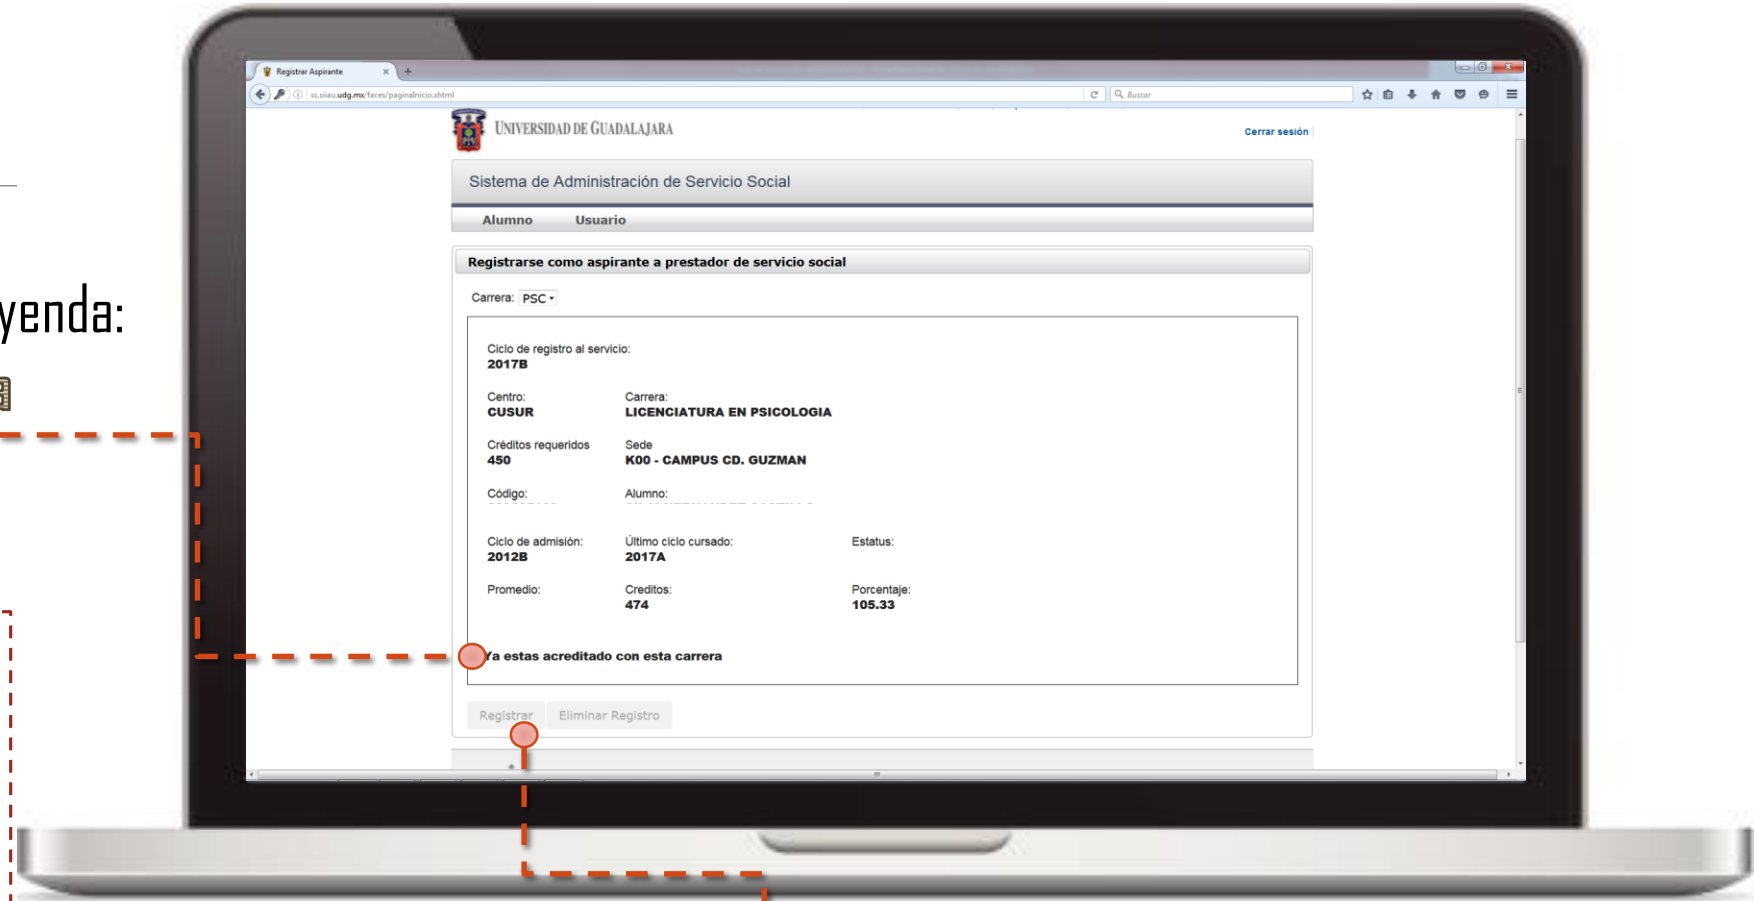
yenda:

Registrar Aspirante

ss.siiau.udg.mx/faces/paginaInicio.xhtml

Buscar

UNIVERSIDAD DE GUADALAJARA

Cerrar sesión

Sistema de Administración de Servicio Social

Alumno Usuario

Registrarse como aspirante a prestador de servicio social

Carrera: PSC

Ciclo de registro al servicio:
2017B

Centro:
CUSUR

Carrera:
LICENCIATURA EN PSICOLOGIA

Créditos requeridos
450

Sede
K00 - CAMPUS CD. GUZMAN

Código:
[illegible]

Alumno:
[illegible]

Ciclo de admisión:
2012B

Último ciclo cursado:
2017A

Estatus:

Promedio:

Creditos:
474

Porcentaje:
105.33

Ya estas acreditado con esta carrera

Registrar Eliminar Registro